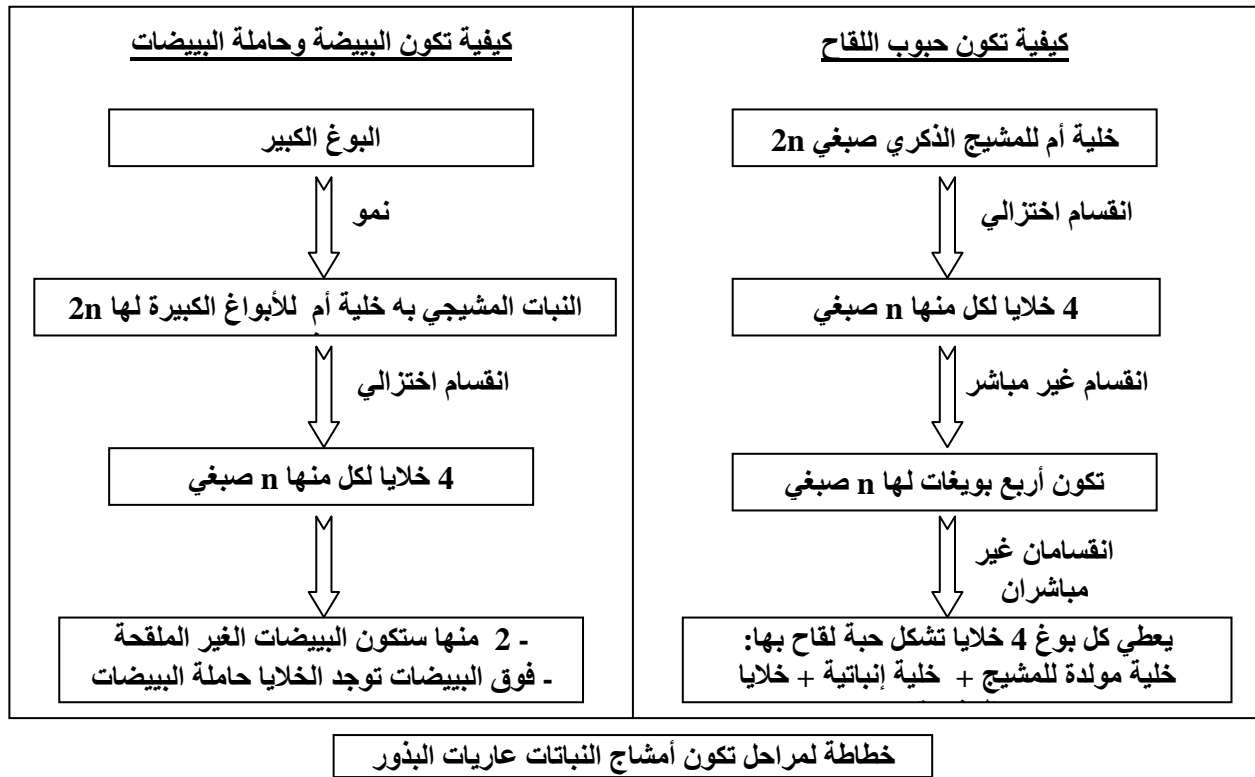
كيفية تكون حبوب اللقاح

خلية أم للمشيج الذكري صبغي 2n

انقسام اختزالي

4 خلايا لكل منها n صبغي

انقسام غير مباشر

تكون أربع بويغات لها n صبغي

انقسامان غير مباشران

يعطي كل بوغ 4 خلايا تشكل حبة لقاح بها: خلية مولدة للمشيج + خلية إنباتية + خلايا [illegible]

كيفية تكون البييضة وحاملة البييضات

البوغ الكبير

نمو

النبات المشيجي به خلية أم للأبواغ الكبيرة لها 2n

انقسام اختزالي

4 خلايا لكل منها n صبغي

- 2 منها ستكون البييضات الغير الملقحة
- فوق البييضات توجد الخلايا حاملة البييضات

خطاطة لمراحل تكون أمشاج النباتات عاريات البذور